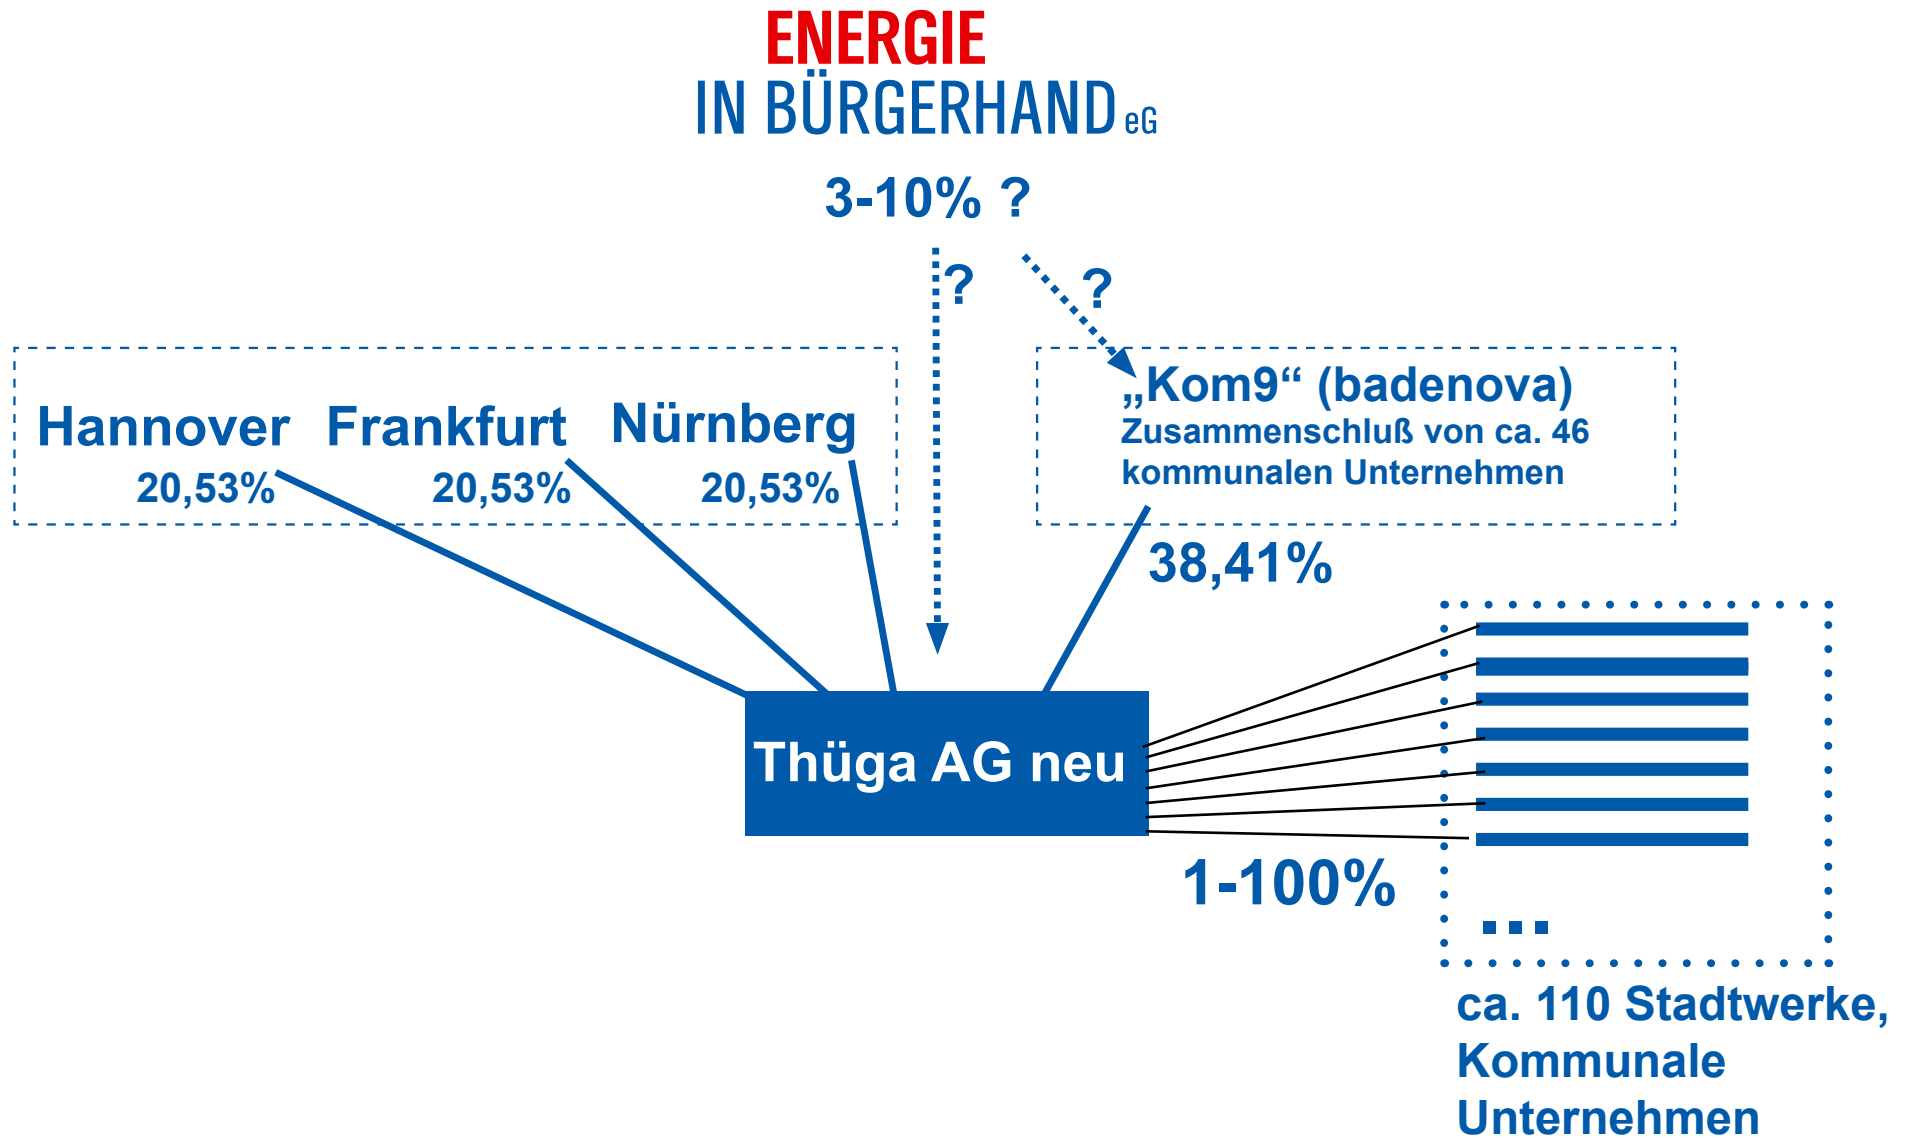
ENERGIE
IN BÜRGERHAND eG

3-10% ?

?

?

Hannover
20,53%

Frankfurt
20,53%

Nürnberg
20,53%

„Kom9“ (badenova)
Zusammenschluß von ca. 46 kommunalen Unternehmen

38,41%

Thüga AG neu

1-100%

...

ca. 110 Stadtwerke, Kommunale Unternehmen